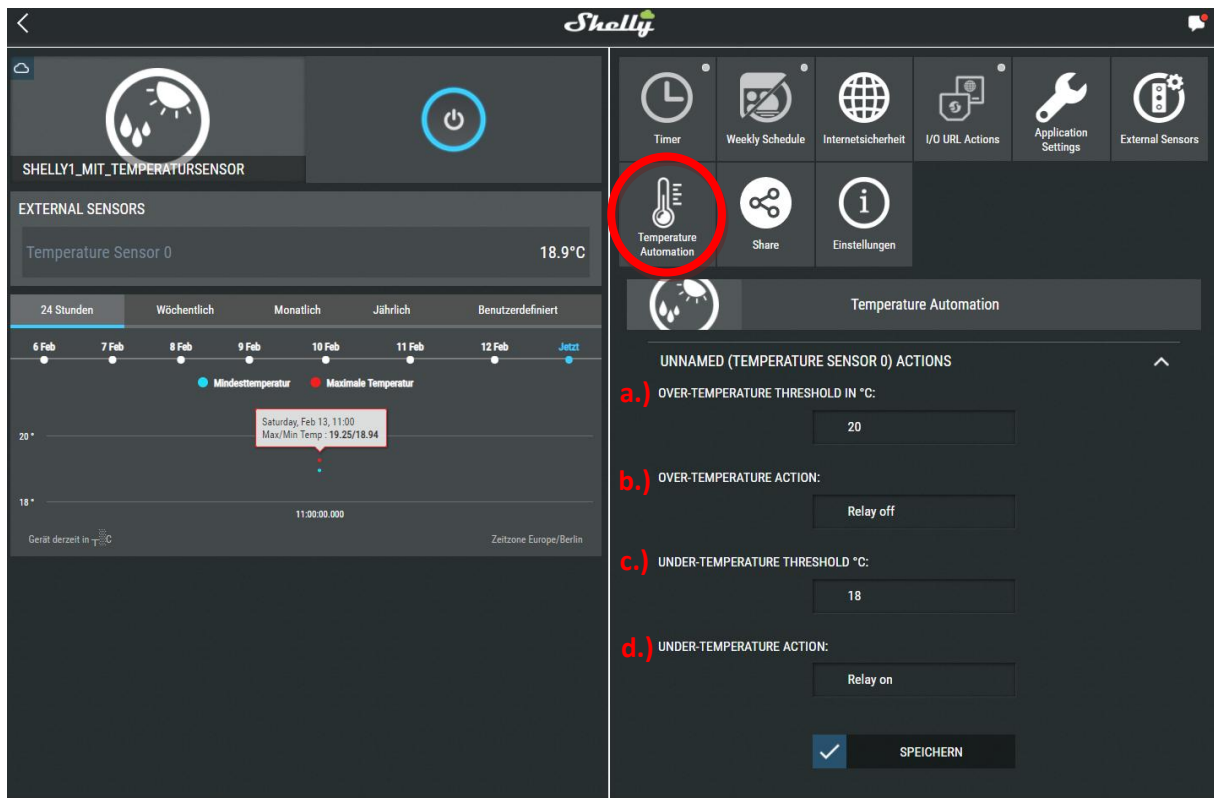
Shelly

SHELLY1_MIT_TEMPERATURSENSOR

EXTERNAL SENSORS

Temperature Sensor 0 18.9°C

| 24 Stunden | Wöchentlich | Monatlich | Jährlich | Benutzerdefiniert |
|---|---|---|---|---|

6 Feb 7 Feb 8 Feb 9 Feb 10 Feb 11 Feb 12 Feb Jetzt

Mindesttemperatur Maximale Temperatur

Saturday, Feb 13, 11:00
Max/Min Temp : 19.25/18.94

20 °

18 °

11:00:00.000

Gerät derzeit in °C

Zeitzone Europe/Berlin

Timer

Weekly Schedule

Internetsicherheit

I/O URL Actions

Application Settings

External Sensors

Temperature Automation

Share

Einstellungen

Temperature Automation

UNNAMED (TEMPERATURE SENSOR 0) ACTIONS

a.) OVER-TEMPERATURE THRESHOLD IN °C:

20

b.) OVER-TEMPERATURE ACTION:

Relay off

c.) UNDER-TEMPERATURE THRESHOLD °C:

18

d.) UNDER-TEMPERATURE ACTION:

Relay on

SPEICHERN